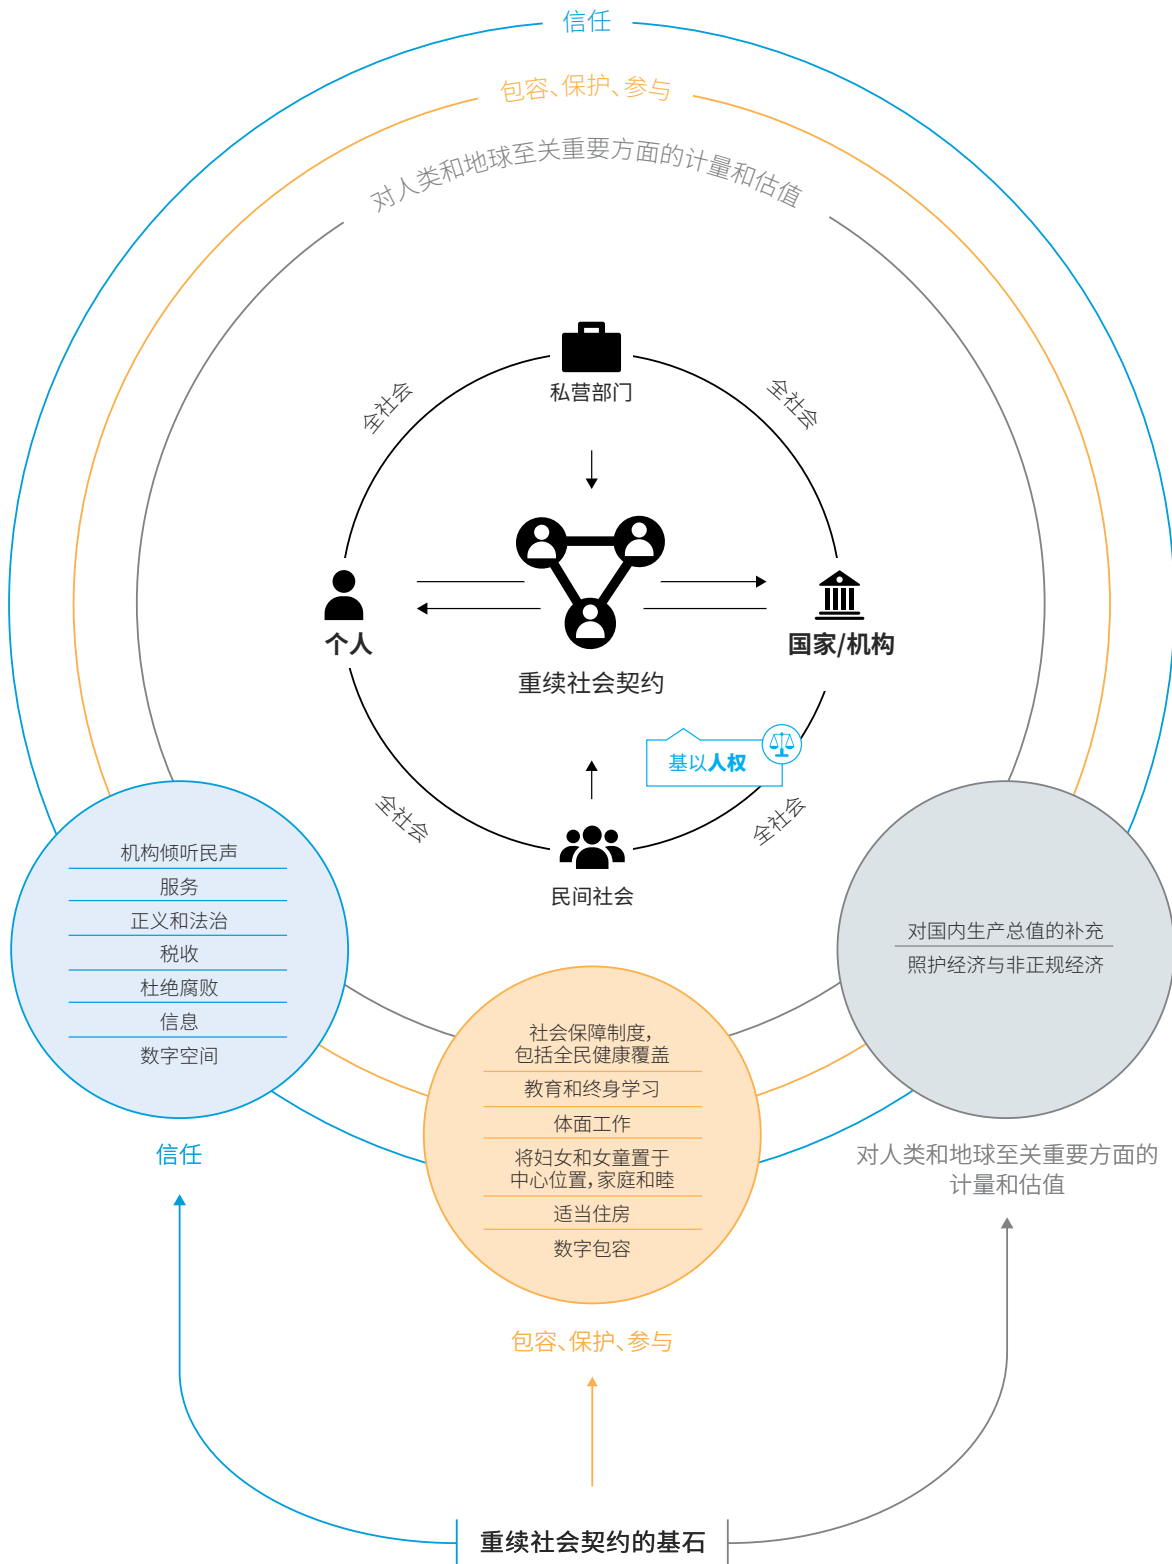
信任

包容、保护、参与

对人类和地球至关重要方面的计量和估值

私营部门

全社会

全社会

个人

国家/机构

重续社会契约

基以人权

全社会

全社会

民间社会

机构倾听民声
服务
正义和法治
税收
杜绝腐败
信息
数字空间

信任

社会保障制度，包括全民健康覆盖
教育和终身学习
体面工作
将妇女和女童置于中心位置，家庭和睦
适当住房
数字包容

包容、保护、参与

对国内生产总值的补充
照护经济与非正规经济

对人类和地球至关重要方面的计量和估值

重续社会契约的基石